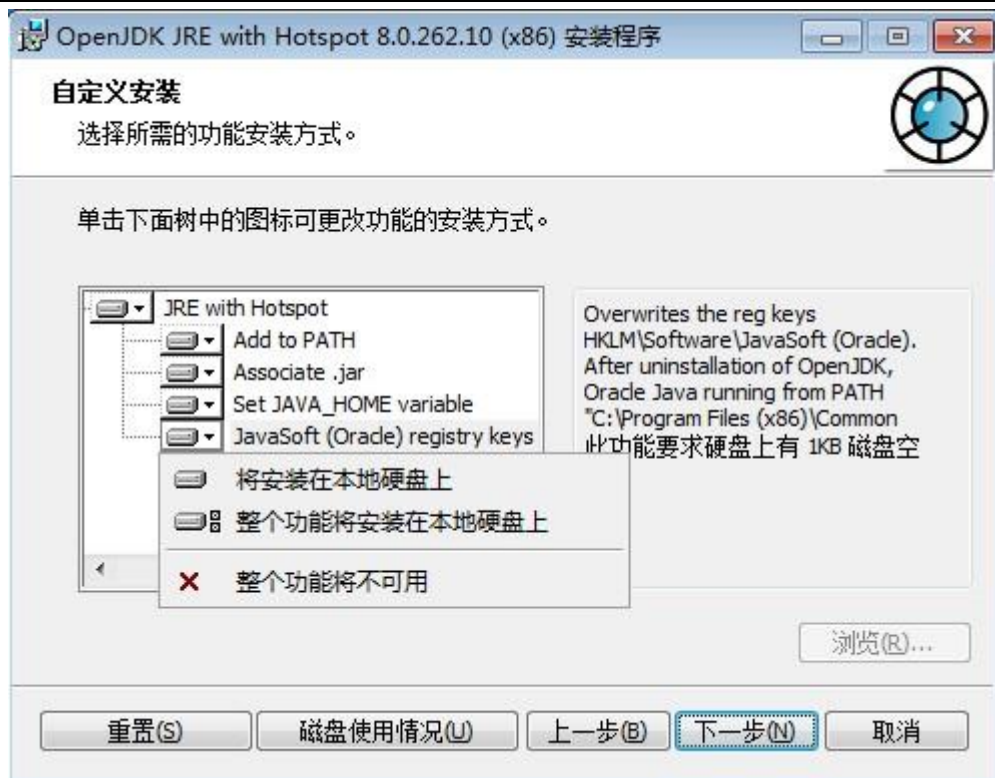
OpenJDK JRE with Hotspot 8.0.262.10 (x86) 安装程序

自定义安装

选择所需的功能安装方式。

单击下面树中的图标可更改功能的安装方式。

JRE with Hotspot
Add to PATH
Associate .jar
Set JAVA_HOME variable
JavaSoft (Oracle) registry keys

将安装在本地硬盘上
整个功能将安装在本地硬盘上
整个功能将不可用

Overwrites the reg keys HKLM\Software\JavaSoft (Oracle). After uninstallation of OpenJDK, Oracle Java running from PATH "C:\Program Files (x86)\Common
此功能要求硬盘上有 1KB 磁盘空

浏览(R)...

重置(S) 磁盘使用情况(U) 上一步(B) 下一步(N) 取消